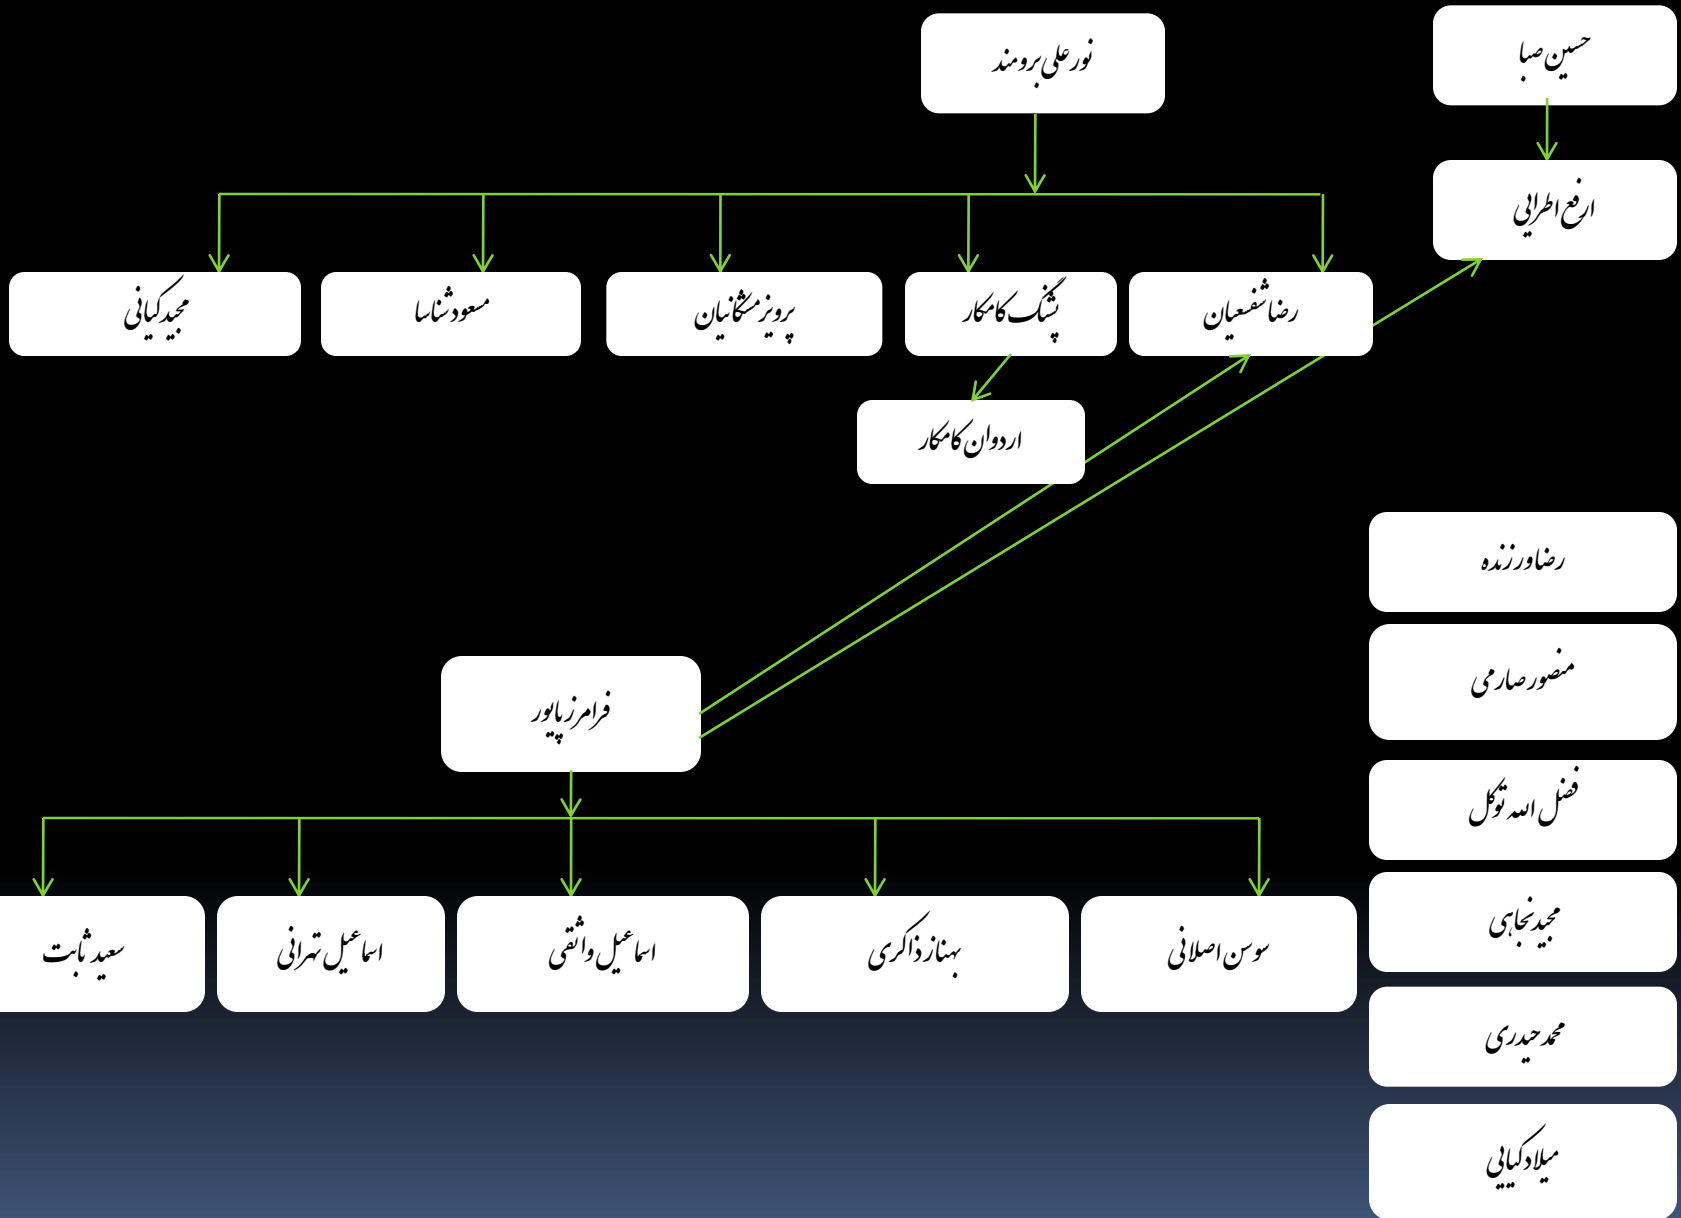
حسین صبا

ارفع اطرایی

نورعلی برومند

رضا شفیعیان

پشنگ کامکار

پرویز مشکاتیان

معود شناسا

مجید کیانی

اردوان کامکار

فرامرز پایور

سوسن اصلانی

بهناز ذاکری

اسماعیل واثقی

اسماعیل تهرانی

سعید ثابت

رضا ورزنده

منصور صارمی

فضل الله توکل

مجید نجاهی

محمد حیدری

میلاد کیایی